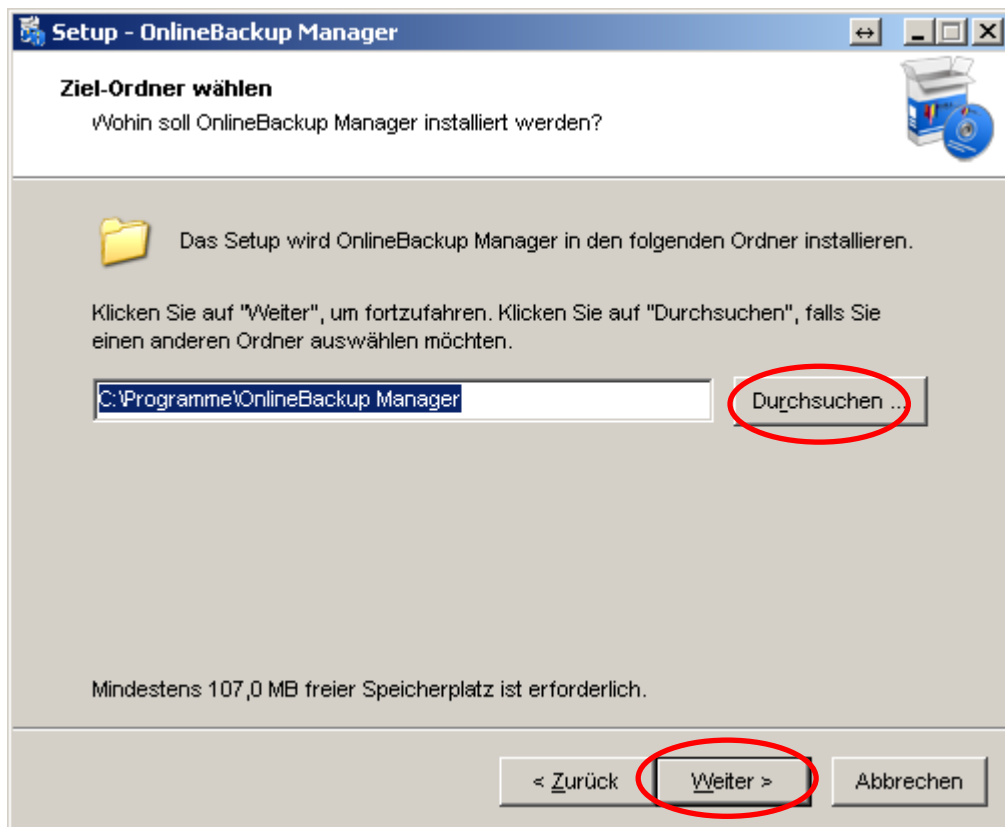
Setup - OnlineBackup Manager

Ziel-Ordner wählen
Wohin soll OnlineBackup Manager installiert werden?

Das Setup wird OnlineBackup Manager in den folgenden Ordner installieren.

Klicken Sie auf "Weiter", um fortzufahren. Klicken Sie auf "Durchsuchen", falls Sie einen anderen Ordner auswählen möchten.

C:\Programme\OnlineBackup Manager

Durchsuchen ...

Mindestens 107,0 MB freier Speicherplatz ist erforderlich.

< Zurück

Weiter >

Abbrechen